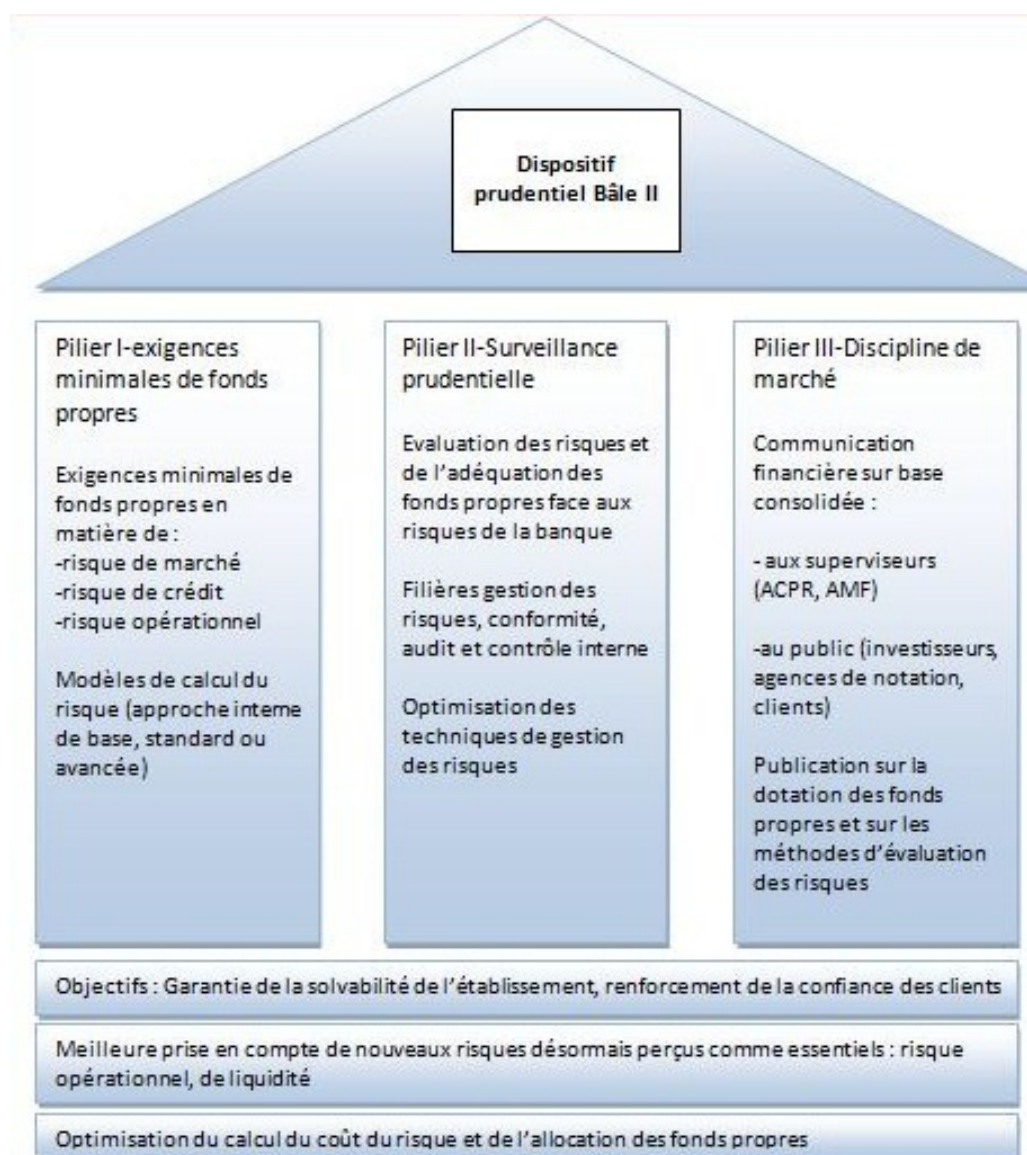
Dispositif prudentiel Bâle II

Pilier I-exigences minimales de fonds propres

Exigences minimales de fonds propres en matière de :
-risque de marché
-risque de crédit
-risque opérationnel

Modèles de calcul du risque (approche interne de base, standard ou avancée)

Pilier II-Surveillance prudentielle

Evaluation des risques et de l'adéquation des fonds propres face aux risques de la banque

Filières gestion des risques, conformité, audit et contrôle interne

Optimisation des techniques de gestion des risques

Pilier III-Discipline de marché

Communication financière sur base consolidée :

- aux superviseurs (ACPR, AMF)

-au public (investisseurs, agences de notation, clients)

Publication sur la dotation des fonds propres et sur les méthodes d'évaluation des risques

Objectifs : Garantie de la solvabilité de l'établissement, renforcement de la confiance des clients

Meilleure prise en compte de nouveaux risques désormais perçus comme essentiels : risque opérationnel, de liquidité

Optimisation du calcul du coût du risque et de l'allocation des fonds propres